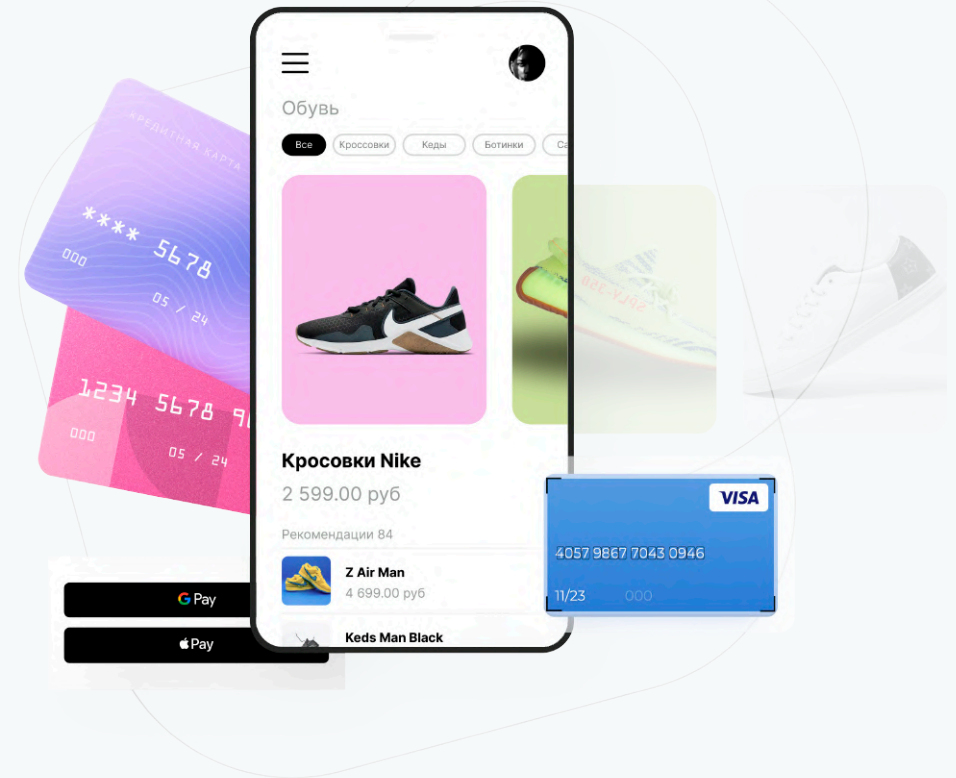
КРЕДИТНАЯ КАРТА
**** 5678
000
05 / 24

1234 5678 9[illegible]
000
05 / 24

G Pay
Pay

Обувь
Все
Кроссовки
Кеды
Ботинки
Са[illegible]

Кросовки Nike
2 599.00 руб

Рекомендации 84
Z Air Man
4 699.00 руб
Keds Man Black

VISA
4057 9867 7043 0946
11/23
000